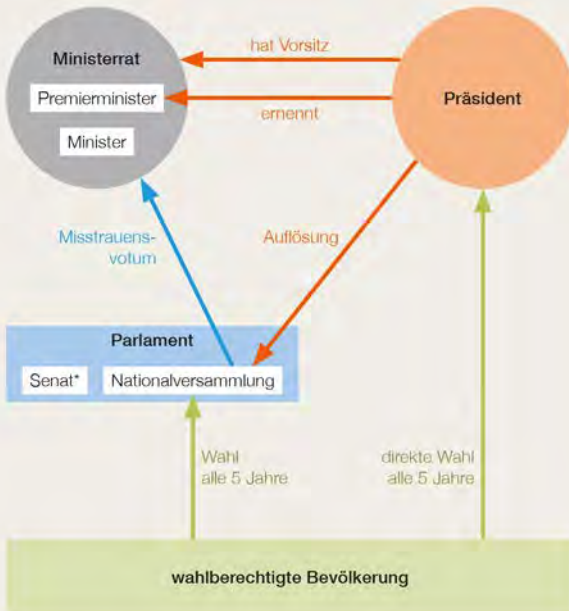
Ministerrat

Premierminister

Minister

hat Vorsitz

ernennt

Präsident

Misstrauensvotum

Auflösung

Parlament

Senat*

Nationalversammlung

Wahl
alle 5 Jahre

direkte Wahl
alle 5 Jahre

wahlberechtigte Bevölkerung